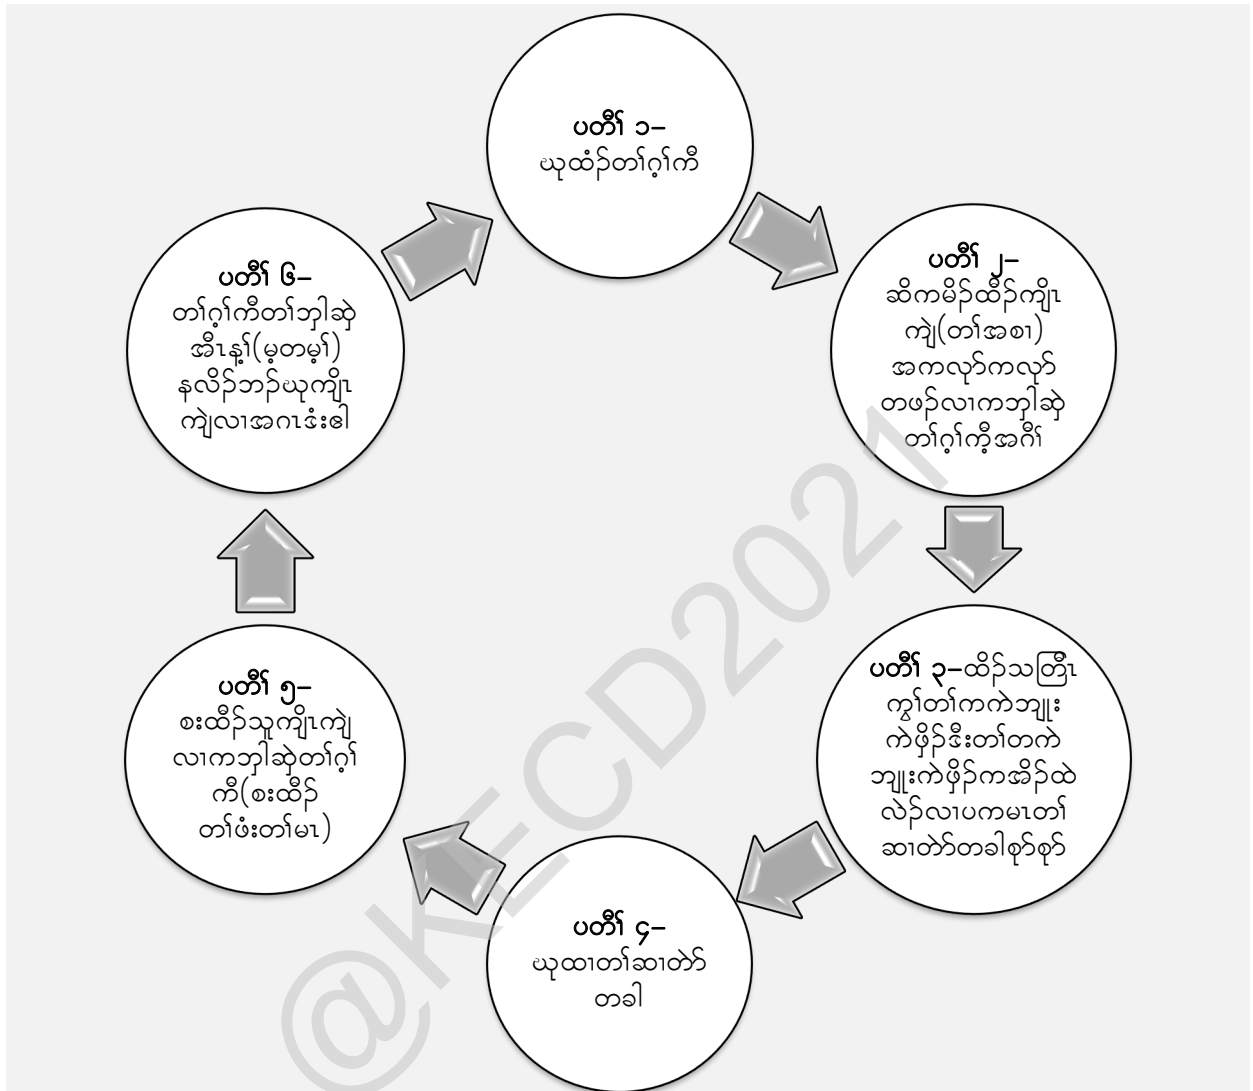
ပတိႃ် ၁–
ယုထံၣ်တၢ်ဂ့ၢ်ကီ

ပတိႃ် ၂–
ဆိကမိၣ်ထိၣ်ကျိၤကျဲ(တၢ်အစၢ) အကလုာ်ကလုာ် တဖၣ်လၢကဘၣ်ဆဲ တၢ်ဂ့ၢ်ကီအဂီၢ်

ပတိႃ် ၃–ထိၣ်သတြိၤကွၢ်တၢ်ကကဲဘျုးကဲဖှိၣ်ဒီးတၢ်တကဲဘျုးကဲဖှိၣ်ကအိၣ်ထဲလဲၣ်လၢပကမၤတၢ်ဆၢတဲာ်တခါစုာ်စုာ်

ပတိႃ် ၄–
ယုထၢတၢ်ဆၢတဲာ် တခါ

ပတိႃ် ၅–
စးထိၣ်သူကျိၤကျဲ လၢကဘၣ်ဆဲတၢ်ဂ့ၢ် ကီ(စးထိၣ် တၢ်ဖံးတၢ်မၤ)

ပတိႃ် ၆–
တၢ်ဂ့ၢ်ကီတၢ်ဘၣ်ဆဲ အီၤန့ၢ်(မ့တမ့ၢ်) နလိၣ်ဘၣ်ယုကျိၤ ကျဲလၢအဂၤဒံးဓါ

@KECD2021